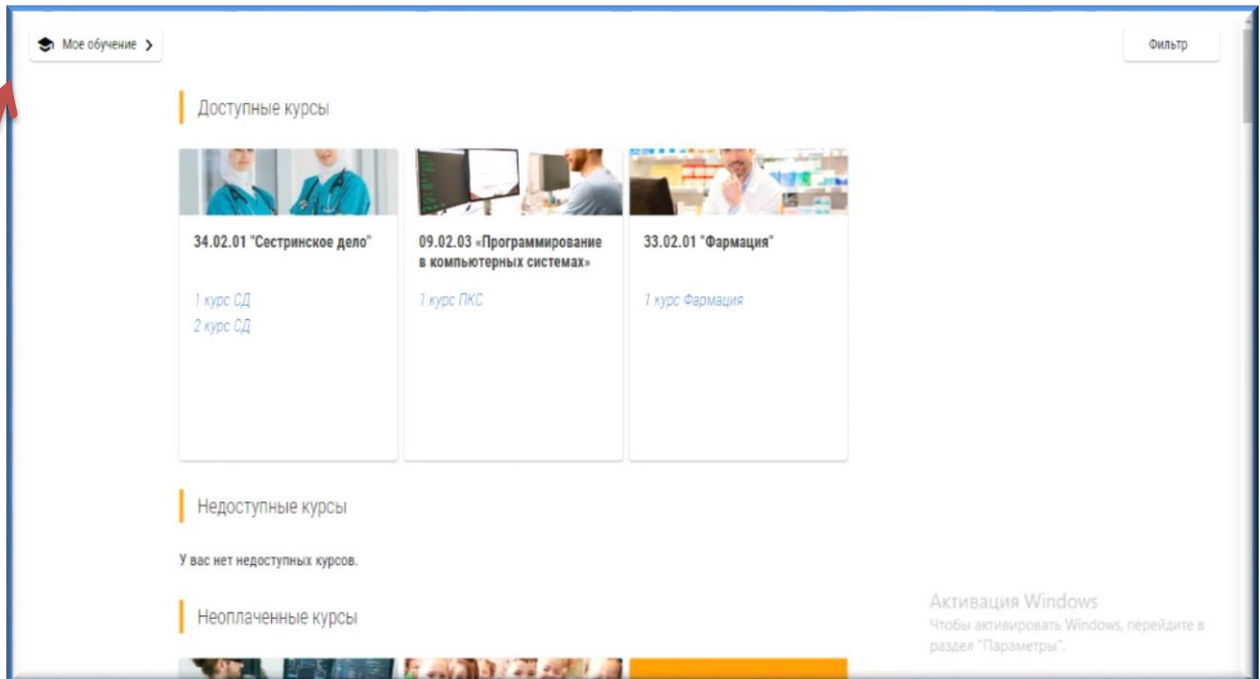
Мое обучение >

Фильтр

Доступные курсы

34.02.01 "Сестринское дело"

1 курс СД
2 курс СД

09.02.03 «Программирование в компьютерных системах»

1 курс ПКС

33.02.01 "Фармация"

1 курс Фармация

Недоступные курсы

У вас нет недоступных курсов.

Неоплаченные курсы

Активация Windows
Чтобы активировать Windows, перейдите в раздел "Параметры".